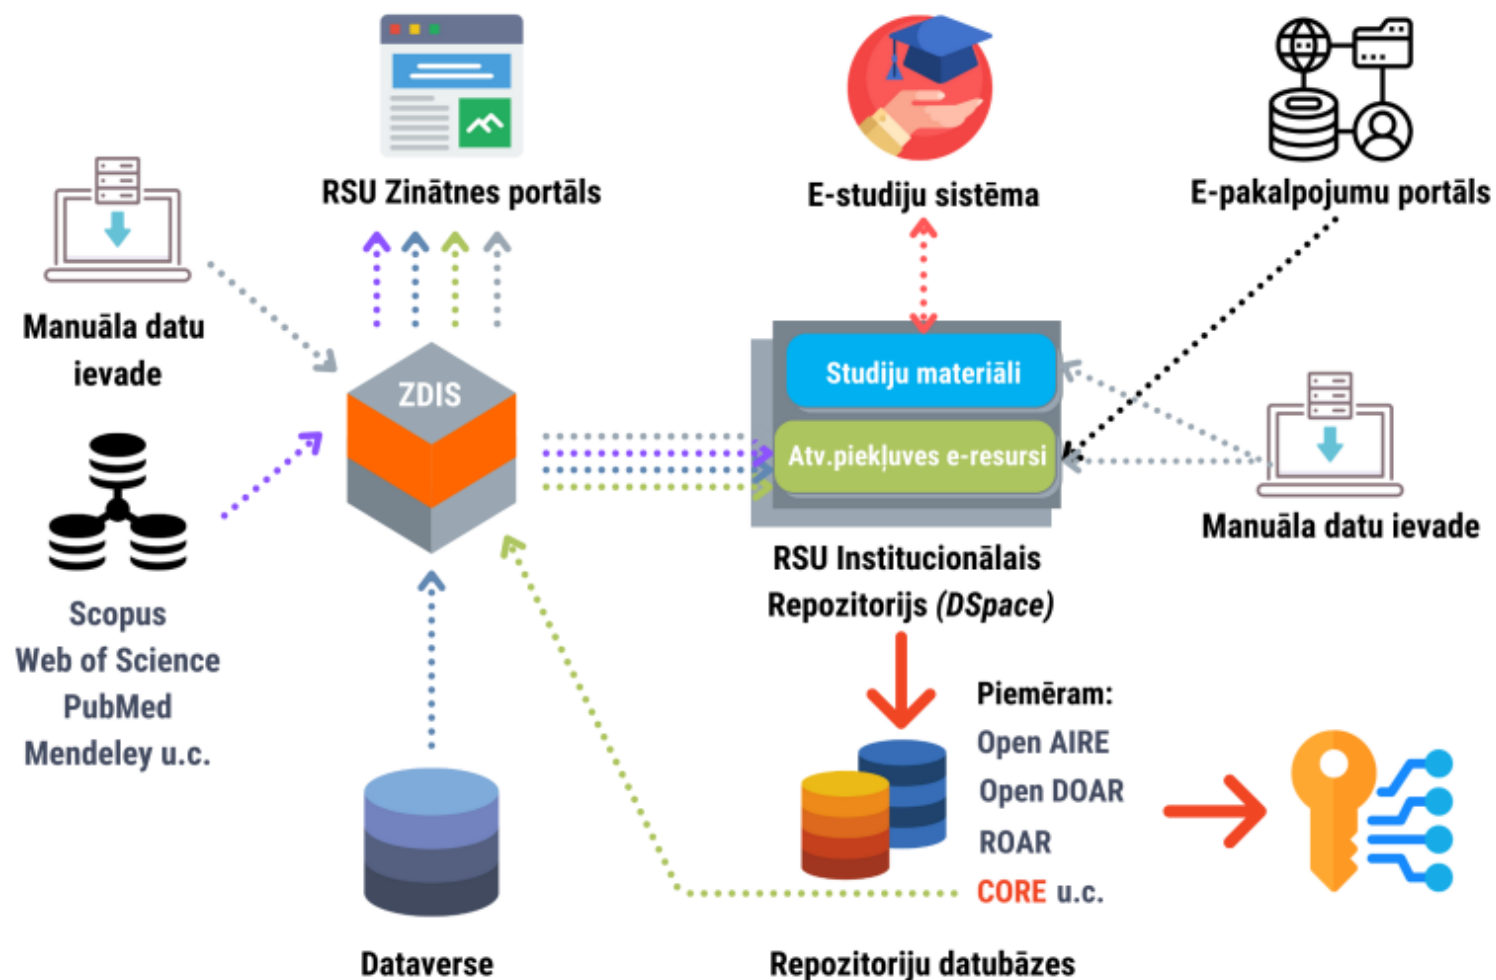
RSU Zinātnes portāls

E-studiju sistēma

E-pakalpojumu portāls

Manuāla datu ievade

ZDIS

Studiju materiāli

Atv.piekļuves e-resursi

Manuāla datu ievade

Scopus
Web of Science
PubMed
Mendeley u.c.

RSU Institucionālais Repozitorijs *(DSpace)*

Piemēram:
Open AIRE
Open DOAR
ROAR
CORE u.c.

Dataverse

Repozitoriju datubāzes